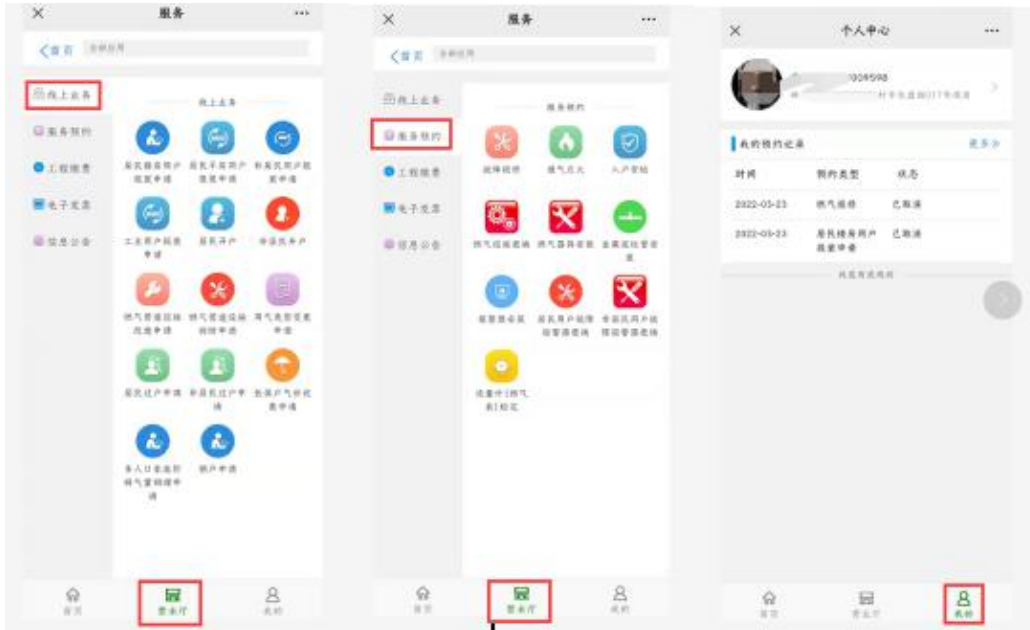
×
服务
···
〈首页 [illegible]

线上业务
服务预约
工程报装
电子发票
信息公告

线上业务
居民燃气用户报装申请
居民开通用户报装申请
非居民用户报装申请
工业用户报装申请
居民开户
非居民开户
燃气管道迁移改造申请
燃气管道设施维修申请
用气性质变更申请
居民过户申请
非居民过户申请
包户气价优惠申请
多人口家庭阶梯气量调整申请
销户申请

首页
营业厅
我的

×
服务
···
〈首页 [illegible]

线上业务
服务预约
工程报装
电子发票
信息公告

服务预约
故障报修
燃气点火
入户安检
燃气报装遇难
燃气器具安装
金属波纹管安装
报警器安装
居民用户燃气报装遇难
非居民用户报修报修遇难
流量计(燃气表)校验

首页
营业厅
我的

×
个人中心
···
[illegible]009598
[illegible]

我的预约记录
更多»
| 时间 | 预约类型 | 状态 |
|---|---|---|
| 2022-03-23 | 燃气报修 | 已取消 |
| 2022-03-23 | 居民燃气用户报装申请 | 已取消 |

我是有底线的

首页
营业厅
我的